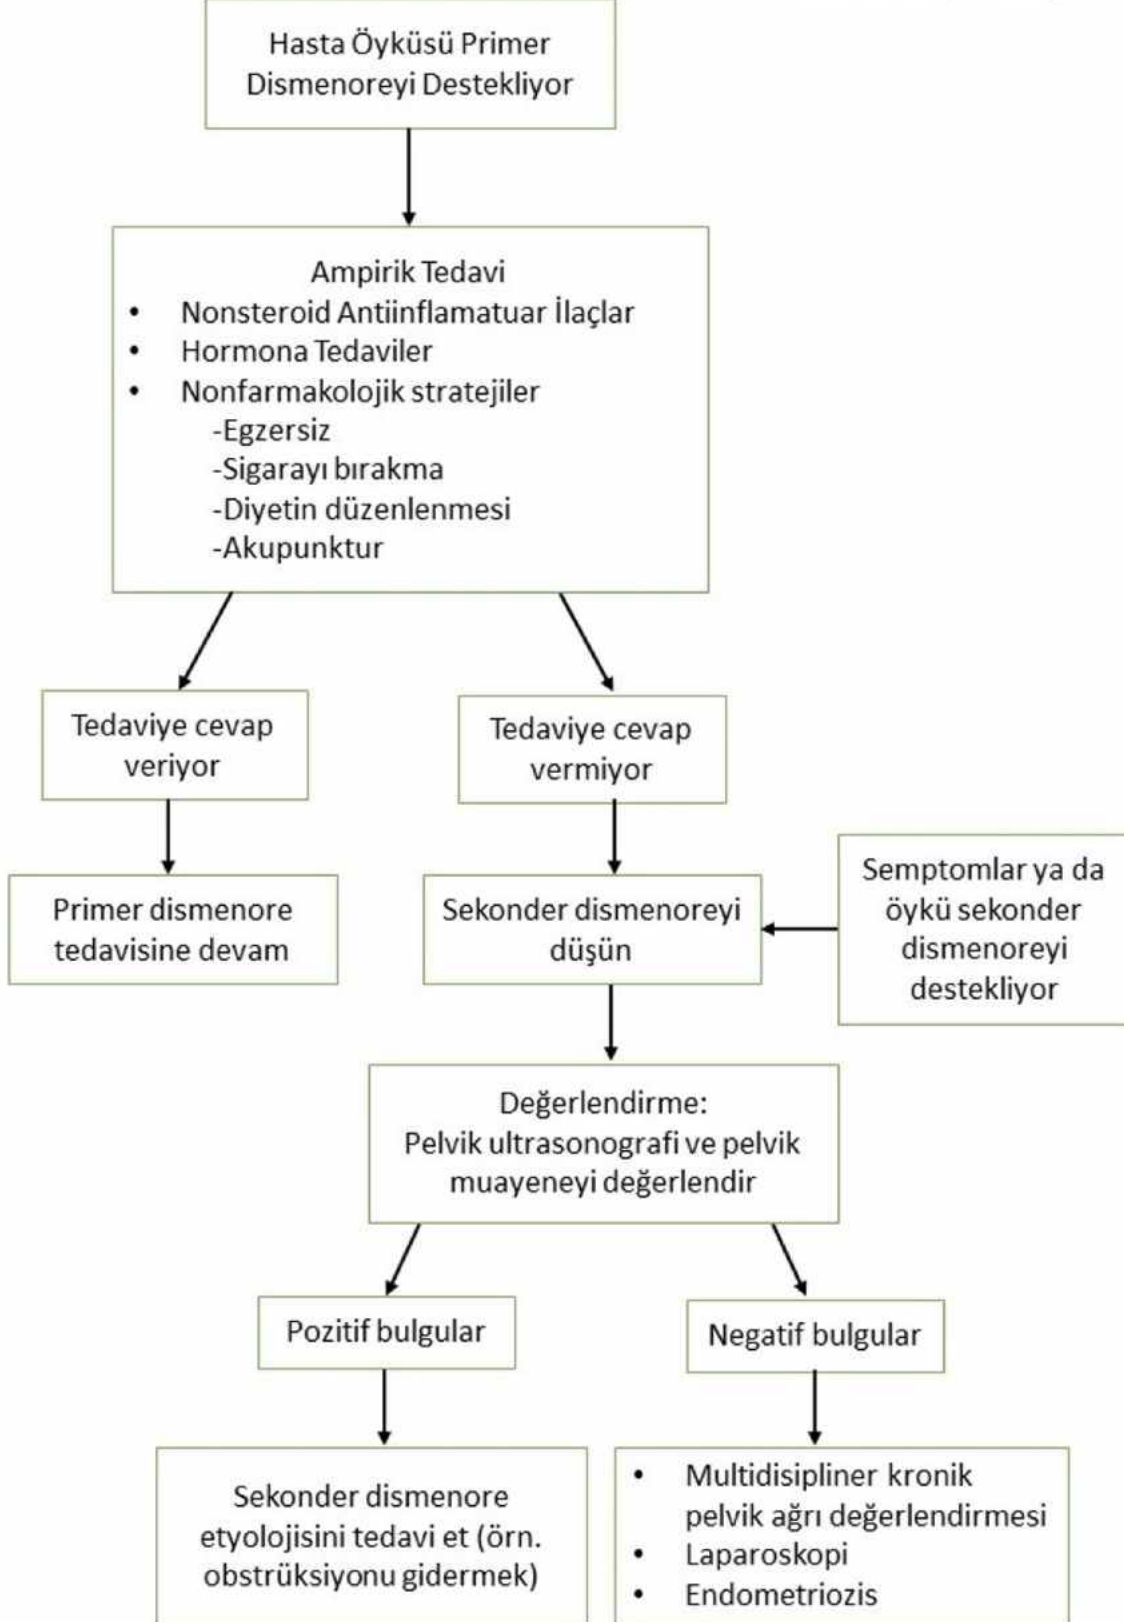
Hasta Öyküsü Primer Dismenoreyi Destekliyor

Ampirik Tedavi
• Nonsteroid Antiinflamatuar İlaçlar
• Hormona Tedaviler
• Nonfarmakolojik stratejiler
-Egzersiz
-Sigarayı bırakma
-Diyetin düzenlenmesi
-Akupunktur

Tedaviye cevap veriyor

Tedaviye cevap vermiyor

Primer dismenore tedavisine devam

Sekonder dismenoreyi düşün

Semptomlar ya da öykü sekonder dismenoreyi destekliyor

Değerlendirme:
Pelvik ultrasonografi ve pelvik muayeneyi değerlendir

Pozitif bulgular

Negatif bulgular

Sekonder dismenore etyolojisini tedavi et (örn. obstrüksiyonu gidermek)

• Multidisipliner kronik pelvik ağrı değerlendirmesi
• Laparoskopi
• Endometriozis